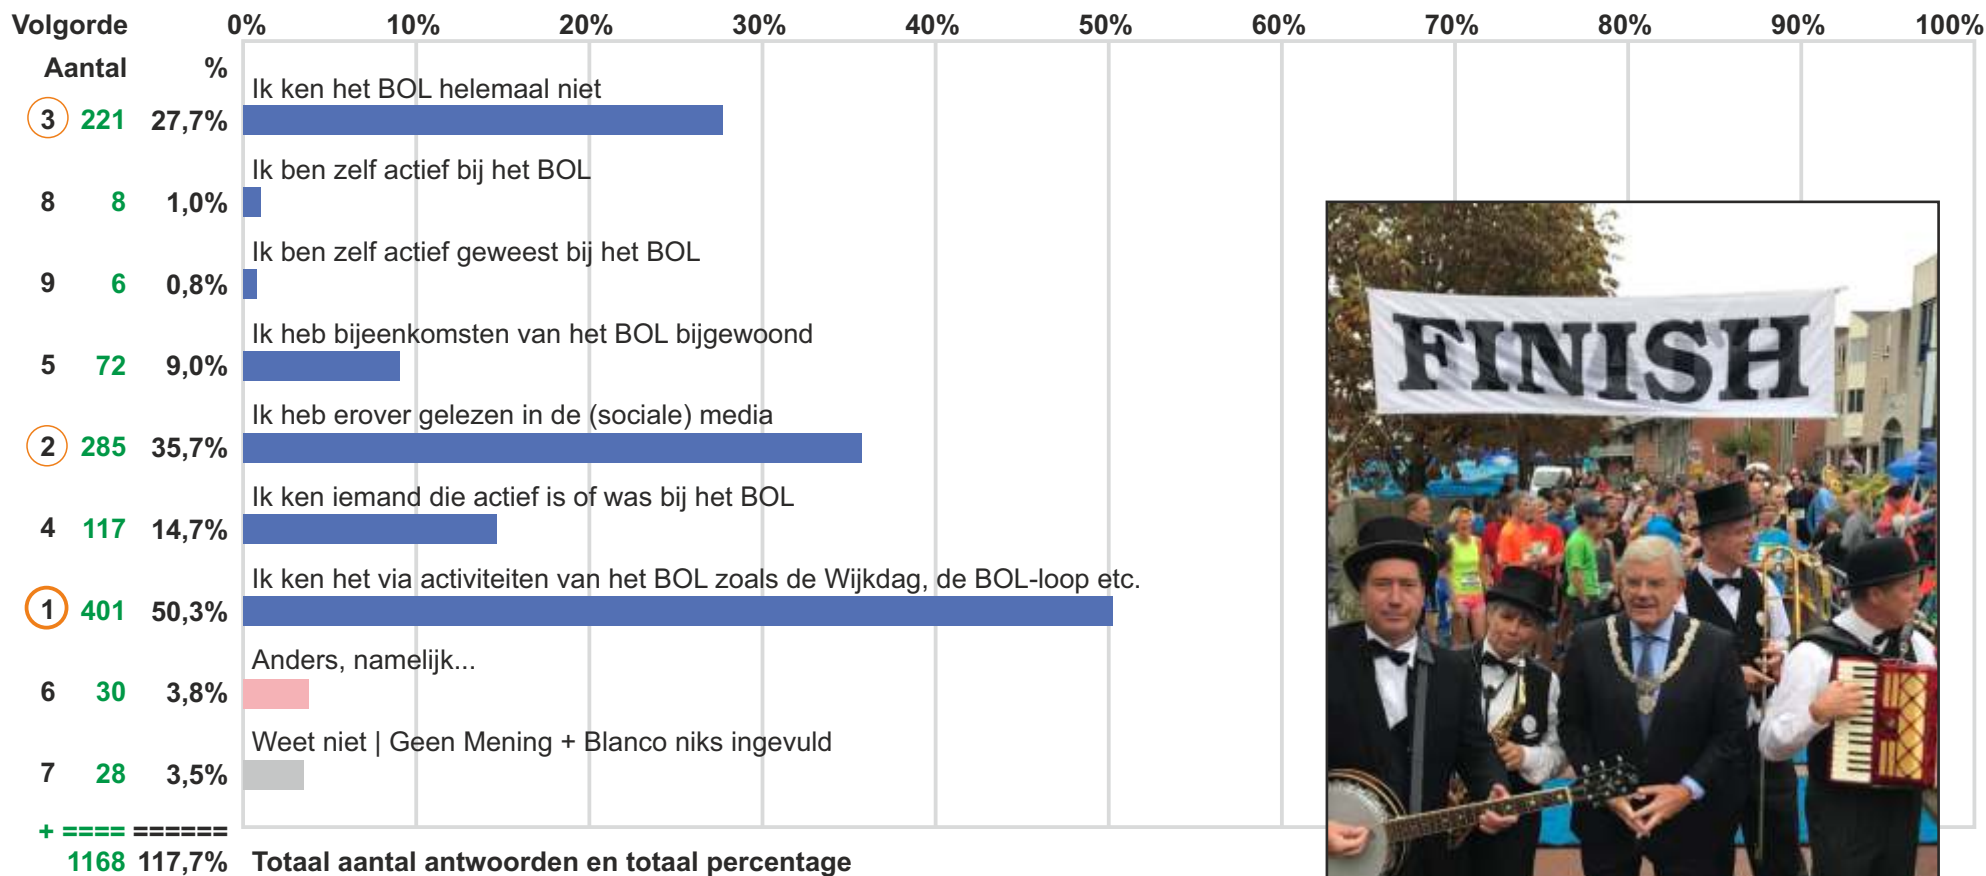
Volgorde 0% 10% 20% 30% 40% 50% 60% 70% 80% 90% 100%

| Volgorde | Aantal | % | |
|---|---|---|---|
| 3 | 221 | 27,7% | Ik ken het BOL helemaal niet |
| 8 | 8 | 1,0% | Ik ben zelf actief bij het BOL |
| 9 | 6 | 0,8% | Ik ben zelf actief geweest bij het BOL |
| 5 | 72 | 9,0% | Ik heb bijeenkomsten van het BOL bijgewoond |
| 2 | 285 | 35,7% | Ik heb erover gelezen in de (sociale) media |
| 4 | 117 | 14,7% | Ik ken iemand die actief is of was bij het BOL |
| 1 | 401 | 50,3% | Ik ken het via activiteiten van het BOL zoals de Wijkdag, de BOL-loop etc. |
| 6 | 30 | 3,8% | Anders, namelijk... |
| 7 | 28 | 3,5% | Weet niet \| Geen Mening + Blanco niks ingevuld |
| + | ==== | ====== | |
| | 1168 | 117,7% | Totaal aantal antwoorden en totaal percentage |

FINISH